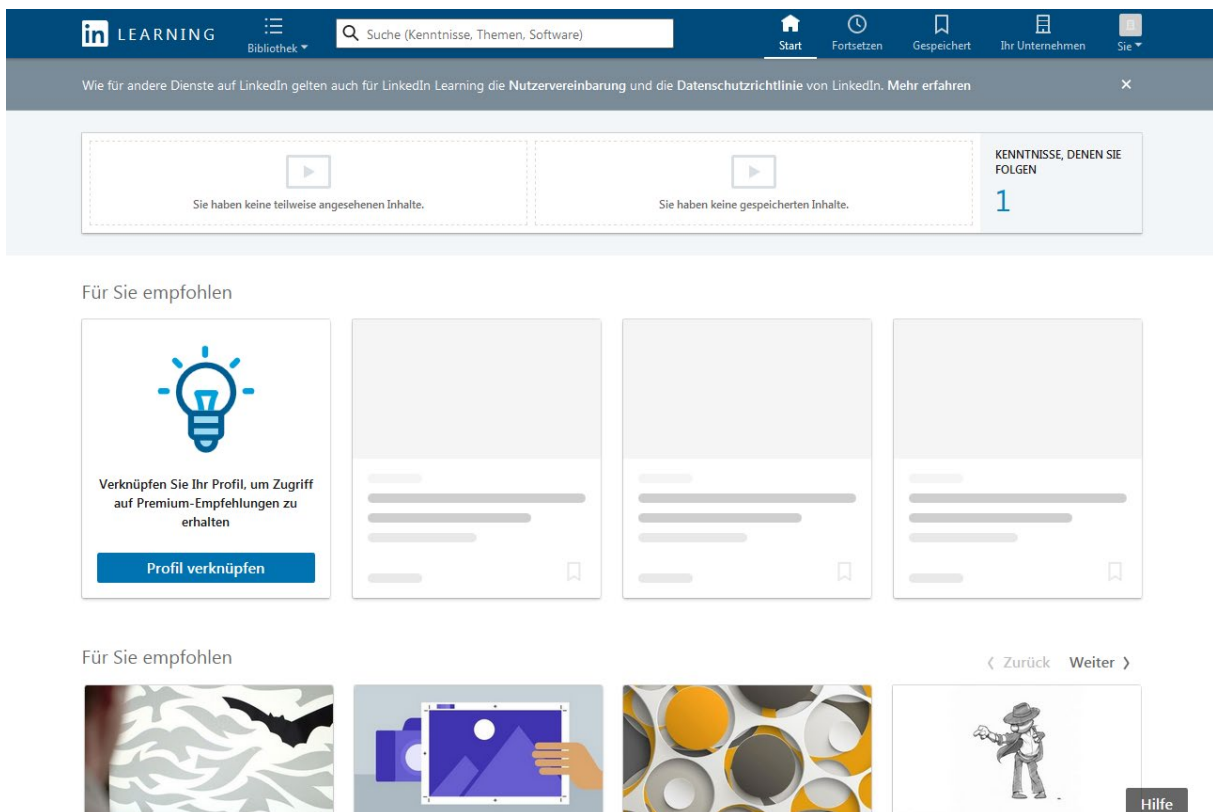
in LEARNING

Bibliothek

Suche (Kenntnisse, Themen, Software)

Start

Fortsetzen

Gespeichert

Ihr Unternehmen

Sie

Wie für andere Dienste auf LinkedIn gelten auch für LinkedIn Learning die Nutzervereinbarung und die Datenschutzrichtlinie von LinkedIn. Mehr erfahren

×

Sie haben keine teilweise angesehenen Inhalte.

Sie haben keine gespeicherten Inhalte.

KENNTNISSE, DENEN SIE FOLGEN

1

Für Sie empfohlen

Verknüpfen Sie Ihr Profil, um Zugriff auf Premium-Empfehlungen zu erhalten

Profil verknüpfen

Für Sie empfohlen

‹ Zurück Weiter ›

Hilfe